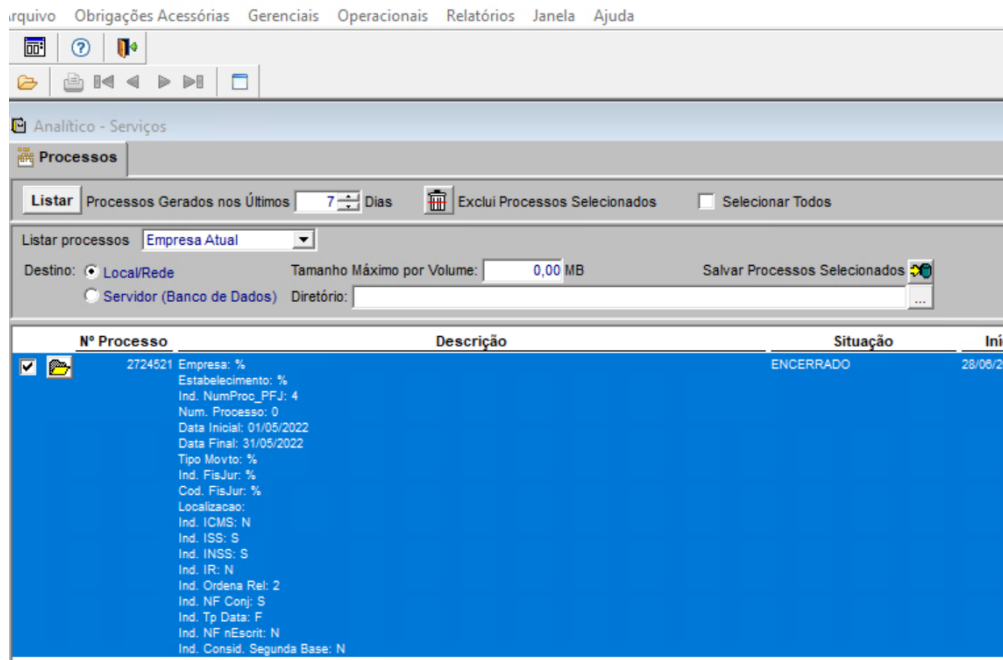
rquivo Obrigações Acessórias Gerenciais Operacionais Relatórios Janela Ajuda

Analítico - Serviços

Processos

Listar Processos Gerados nos Últimos 7 Dias Exclui Processos Selecionados Selecionar Todos

Listar processos Empresa Atual

Destino: Local/Rede Tamanho Máximo por Volume: 0,00 MB Salvar Processos Selecionados

Servidor (Banco de Dados) Diretório: ...

| Nº Processo | Descrição | Situação | Ini |
|---|---|---|---|
| 2724521 | Empresa: % Estabelecimento: % Ind. NumProc_PFJ: 4 Num. Processo: 0 Data Inicial: 01/05/2022 Data Final: 31/05/2022 Tipo Movto: % Ind. FisJur: % Cod. FisJur: % Localizacao: Ind. ICMS: N Ind. ISS: S Ind. INSS: S Ind. IR: N Ind. Ordena Rel: 2 Ind. NF Conj: S Ind. Tp Data: F Ind. NF nEscrit: N Ind. Consid. Segunda Base: N | ENCERRADO | 28/06/2 |